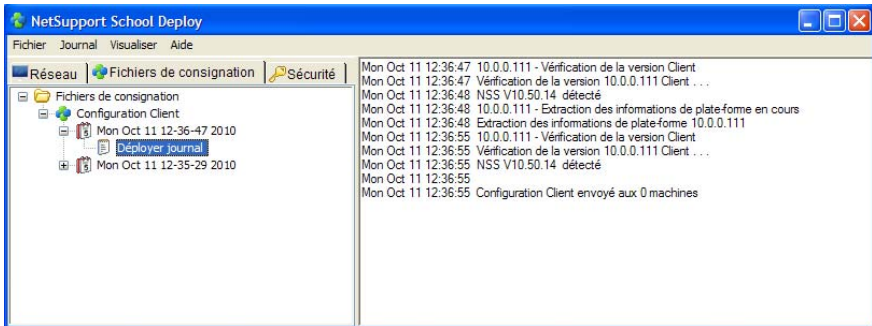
NetSupport School Deploy

Fichier Journal Visualiser Aide

Réseau | Fichiers de consignation | Sécurité

Fichiers de consignation
Configuration Client
Mon Oct 11 12-36-47 2010
Déployer journal
Mon Oct 11 12-35-29 2010

Mon Oct 11 12:36:47 10.0.0.111 - Vérification de la version Client
Mon Oct 11 12:36:47 Vérification de la version 10.0.0.111 Client . . .
Mon Oct 11 12:36:48 NSS V10.50.14 détecté
Mon Oct 11 12:36:48 10.0.0.111 - Extraction des informations de plate-forme en cours
Mon Oct 11 12:36:48 Extraction des informations de plate-forme 10.0.0.111
Mon Oct 11 12:36:55 10.0.0.111 - Vérification de la version Client
Mon Oct 11 12:36:55 Vérification de la version 10.0.0.111 Client . . .
Mon Oct 11 12:36:55 NSS V10.50.14 détecté
Mon Oct 11 12:36:55
Mon Oct 11 12:36:55 Configuration Client envoyé aux 0 machines